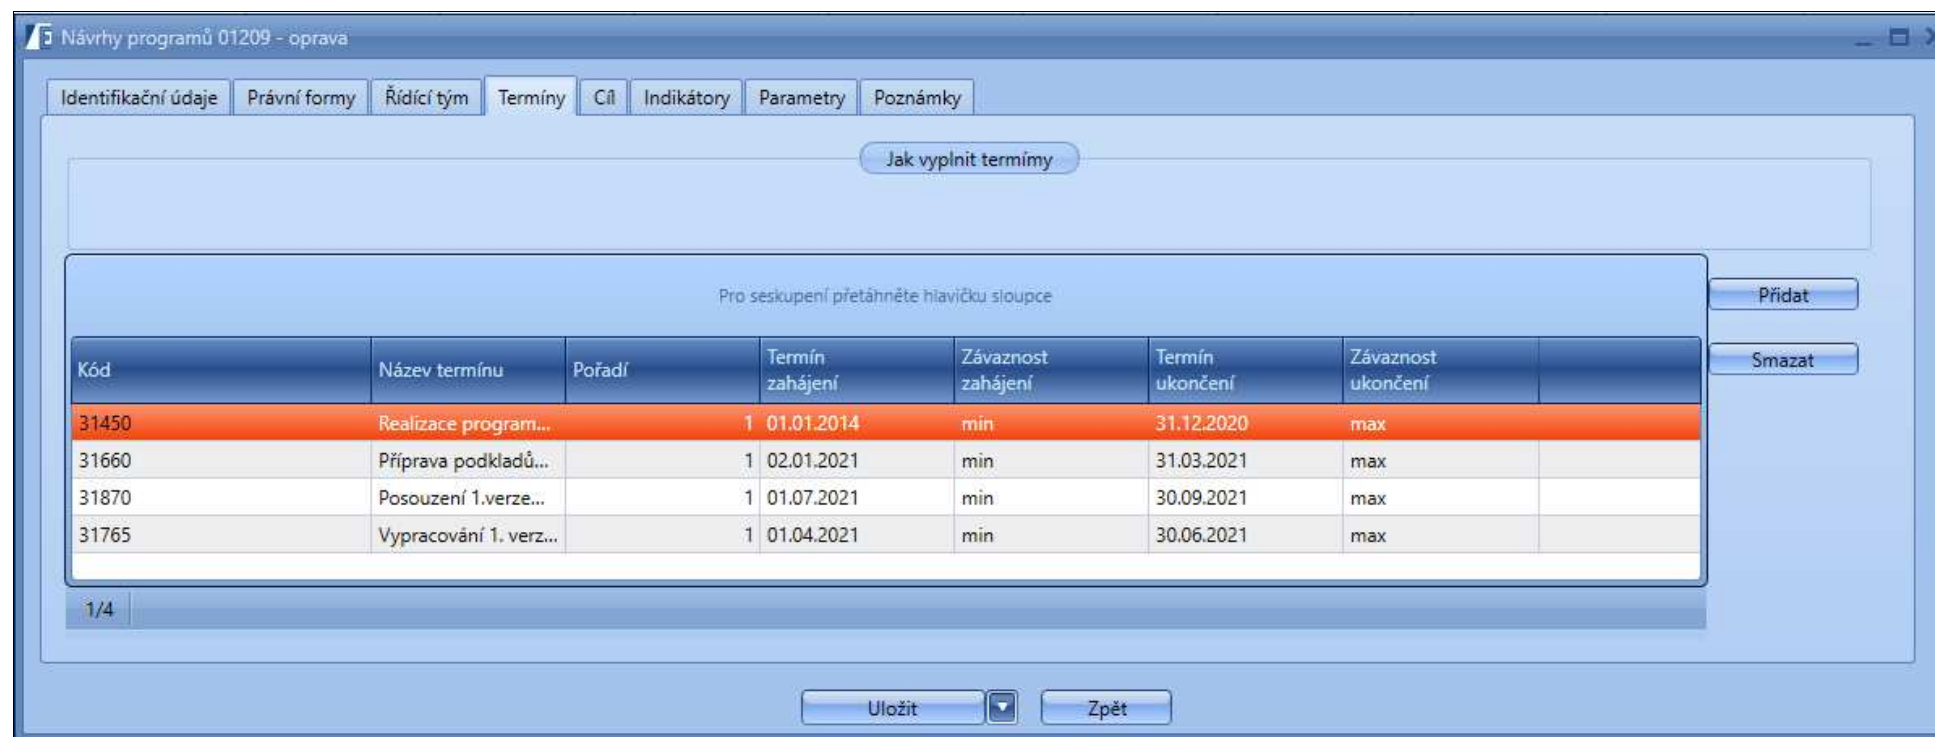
Návrhy programů 01209 - oprava

Identifikační údaje | Právní formy | Řídící tým | Termíny | Cíl | Indikátory | Parametry | Poznámky

Jak vyplnit termímy

Pro seskupení přetáhněte hlavičku sloupce

Přidat

Smazat

| Kód | Název termínu | Pořadí | Termín zahájení | Závaznost zahájení | Termín ukončení | Závaznost ukončení | |
|---|---|---|---|---|---|---|---|
| 31450 | Realizace program... | 1 | 01.01.2014 | min | 31.12.2020 | max | |
| 31660 | Příprava podkladů... | 1 | 02.01.2021 | min | 31.03.2021 | max | |
| 31870 | Posouzení 1.verze... | 1 | 01.07.2021 | min | 30.09.2021 | max | |
| 31765 | Vypracování 1. verz... | 1 | 01.04.2021 | min | 30.06.2021 | max | |

1/4

Uložit

Zpět